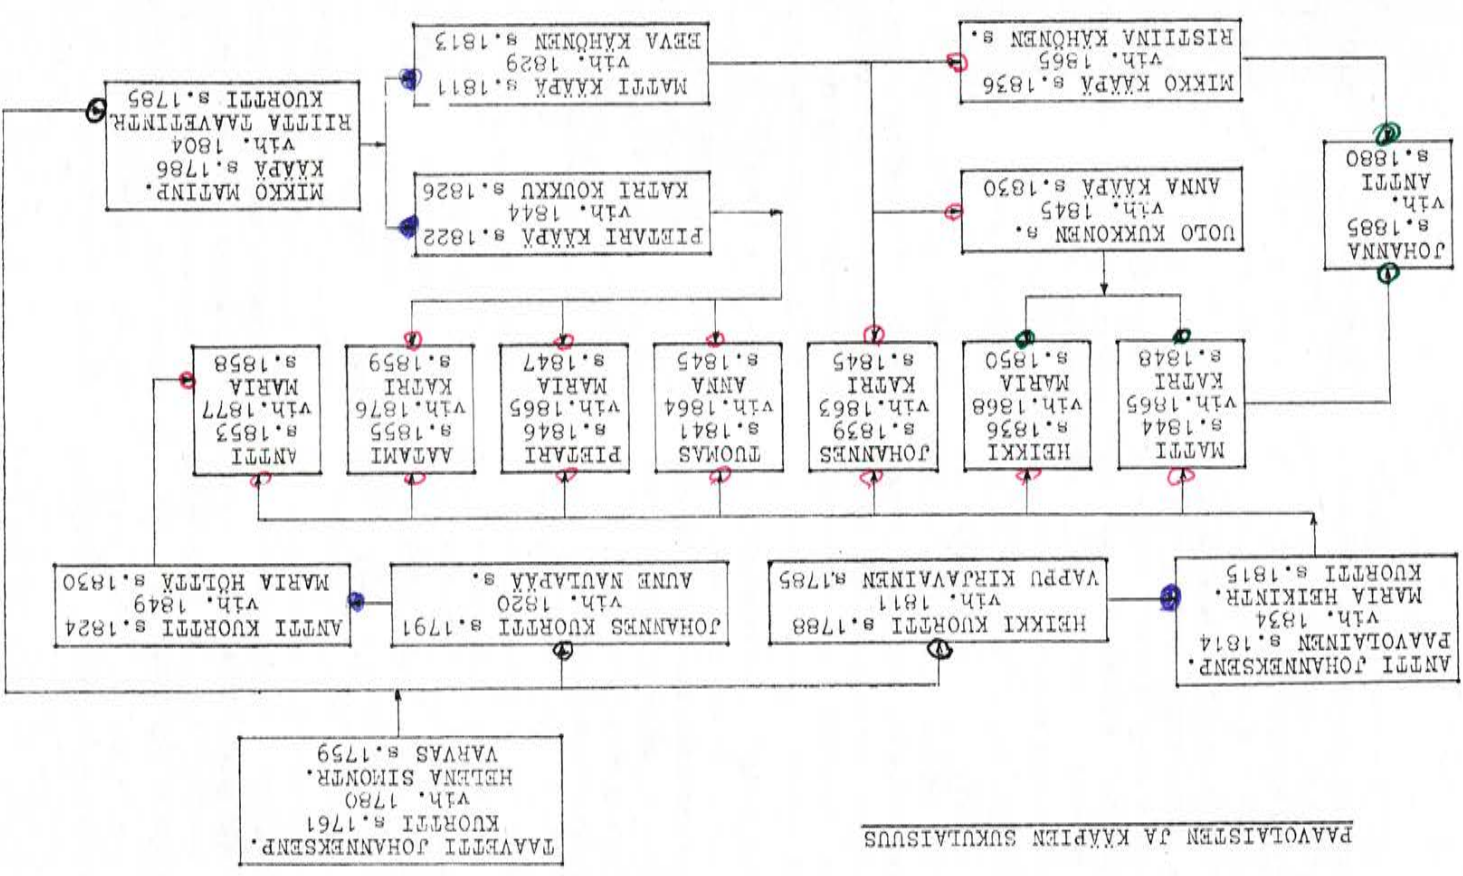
PAAVOLAISTEN JA KÄÄPIEN SUKULAISUUS

TAAVETTI JOHANNEKSENP.
KUORTTI s.1761
vih. 1780
HELENA SIMONTR.
VARVAS s.1759

ANTTI JOHANNEKSENP.
PAAVOLAINEN s.1814
vih. 1834
MARIA HEIKINTR.
KUORTTI s.1815

HEIKKI KUORTTI s.1788
vih. 1811
VAPPU KIRJAVAINEN s.1785

JOHANNES KUORTTI s.1791
vih. 1820
AUNE NAULAPÄÄ s.

ANTTI KUORTTI s.1824
vih. 1849
MARIA HÖLTTÄ s.1830

MATTI
s.1844
vih.1865
KATRI
s.1848

HEIKKI
s.1836
vih.1868
MARIA
s.1850

JOHANNES
s.1839
vih.1863
KATRI
s.1845

TUOMAS
s.1841
vih.1864
ANNA
s.1845

PIETARI
s.1846
vih.1865
MARIA
s.1847

AATAMI
s.1855
vih.1876
KATRI
s.1859

ANTTI
s.1853
vih.1877
MARIA
s.1858

JOHANNA
s.1885
vih.
ANTTI
s.1880

UOLO KUKKONEN s.
vih. 1845
ANNA KÄÄPÄ s.1830

MIKKO KÄÄPÄ s.1836
vih. 1865
RISTIINA KÄHÖNEN s.

MIKKO MATINP.
KÄÄPÄ s.1786
vih. 1804
RIITTA TAAVETINTR.
KUORTTI s.1785

MATTI KÄÄPÄ s.1811
vih. 1829
EEVA KÄHÖNEN s.1813

PIETARI KÄÄPÄ s.1822
vih. 1844
KATRI KOUKKU s.1826